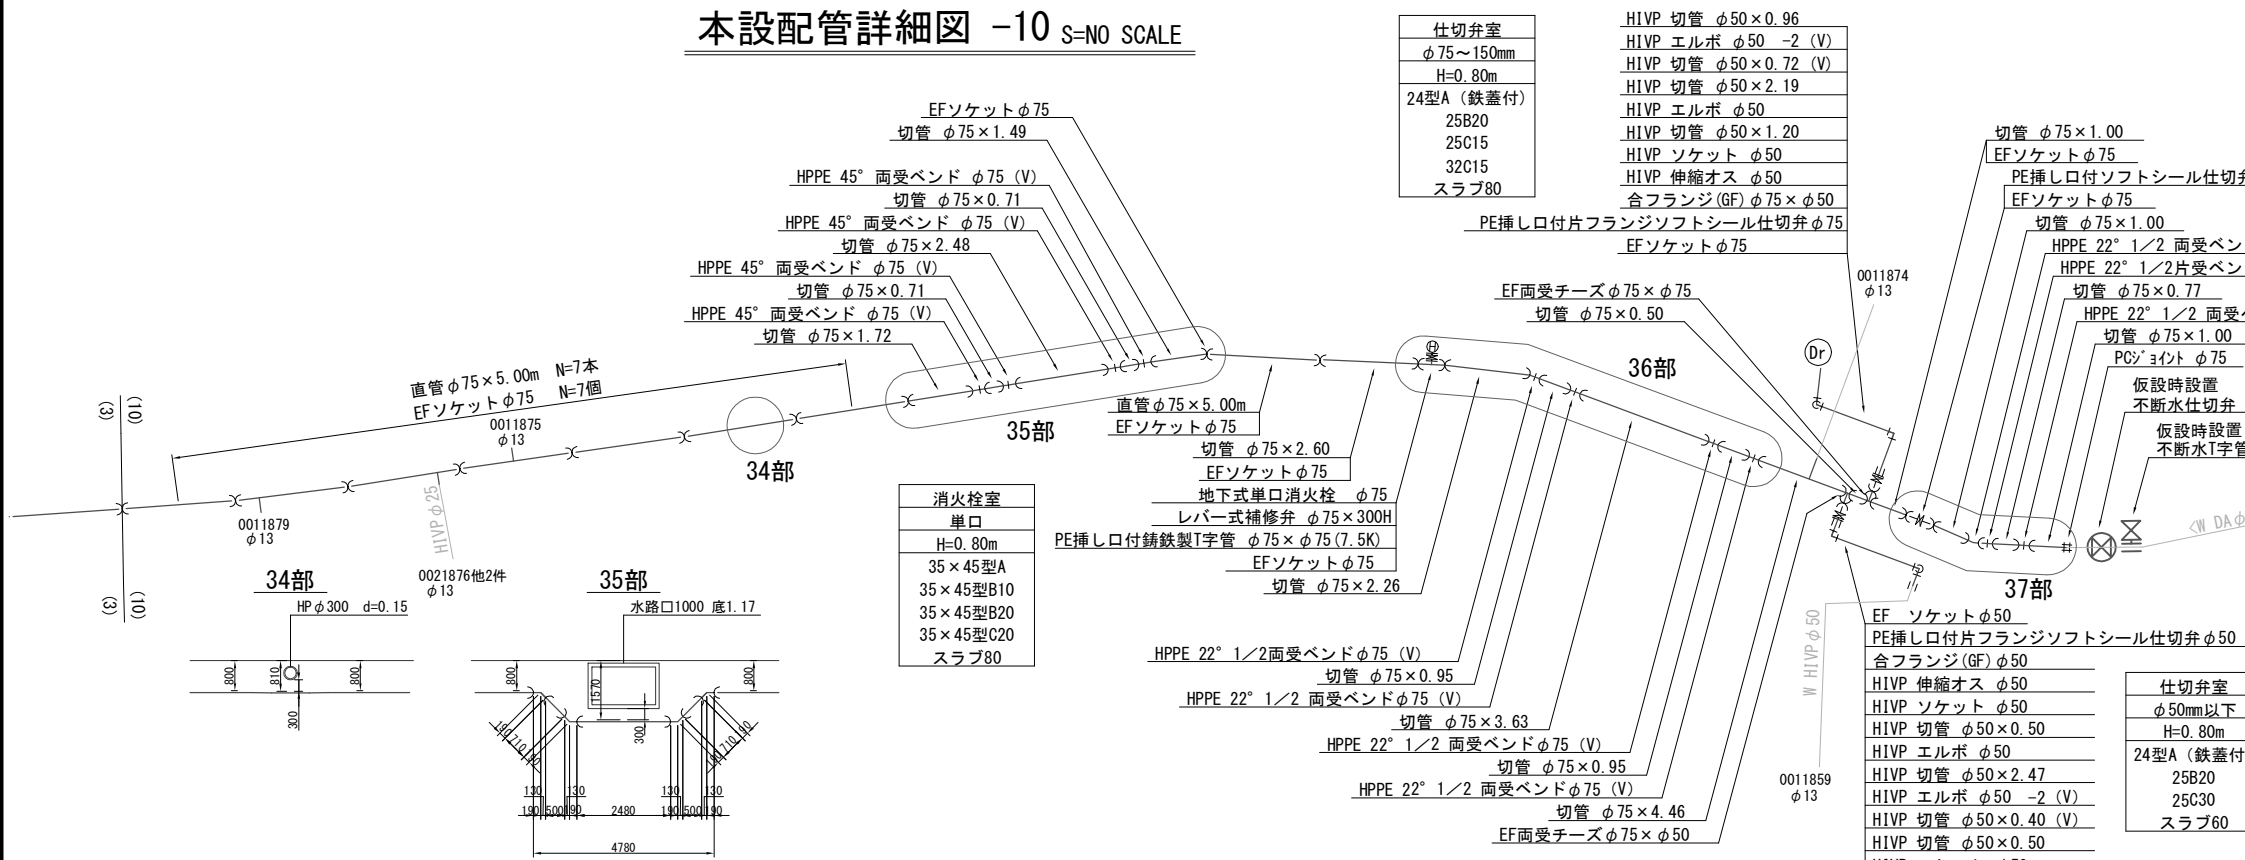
本設配管詳細図 -10 S=NO SCALE

| 仕切弁室 |
|---|
| $\phi$75～150mm |
| H=0.80m |
| 24型A（鉄蓋付） |
| 25B20 |
| 25C15 |
| 32C15 |
| スラブ80 |

HIVP 切管 $\phi$50×0.96
HIVP エルボ $\phi$50 -2 (V)
HIVP 切管 $\phi$50×0.72 (V)
HIVP 切管 $\phi$50×2.19
HIVP エルボ $\phi$50
HIVP 切管 $\phi$50×1.20
HIVP ソケット $\phi$50
HIVP 伸縮オス $\phi$50
合フランジ(GF) $\phi$75×$\phi$50
PE挿し口付片フランジソフトシール仕切弁 $\phi$75
EFソケット $\phi$75

切管 $\phi$75×1.00
EFソケット $\phi$75
PE挿し口付ソフトシール仕切弁
EFソケット $\phi$75
切管 $\phi$75×1.00
HPPE 22° 1／2 両受ベン
HPPE 22° 1／2片受ベン
切管 $\phi$75×0.77
HPPE 22° 1／2 両受
切管 $\phi$75×1.00
PCジョイント $\phi$75
仮設時設置
不断水仕切弁
仮設時設置
不断水T字管

EFソケット $\phi$75
切管 $\phi$75×1.49
HPPE 45° 両受ベンド $\phi$75 (V)
切管 $\phi$75×0.71
HPPE 45° 両受ベンド $\phi$75 (V)
切管 $\phi$75×2.48
HPPE 45° 両受ベンド $\phi$75 (V)
切管 $\phi$75×0.71
HPPE 45° 両受ベンド $\phi$75 (V)
切管 $\phi$75×1.72

EF両受チーズ $\phi$75×$\phi$75
切管 $\phi$75×0.50
0011874
$\phi$13
Dr
36部

直管 $\phi$75×5.00m N=7本
EFソケット $\phi$75 N=7個
0011875
$\phi$13
35部
34部
直管 $\phi$75×5.00m
EFソケット $\phi$75
切管 $\phi$75×2.60
EFソケット $\phi$75
地下式単口消火栓 $\phi$75
レバー式補修弁 $\phi$75×300H
PE挿し口付鋳鉄製T字管 $\phi$75×$\phi$75(7.5K)
EFソケット $\phi$75
切管 $\phi$75×2.26

(3) (10)
(3) (10)
0011879
$\phi$13
HIVP $\phi$25
0021876他2件
$\phi$13

| 消火栓室 |
|---|
| 単口 |
| H=0.80m |
| 35×45型A |
| 35×45型B10 |
| 35×45型B20 |
| 35×45型C20 |
| スラブ80 |

34部
HP $\phi$300 d=0.15
800 810 800 300

35部
水路口1000 底1.17
800 800 1570 300
130 130 130 130
190 500 190 2480 190 500 190
4780

HPPE 22° 1／2両受ベンド $\phi$75 (V)
切管 $\phi$75×0.95
HPPE 22° 1／2 両受ベンド $\phi$75 (V)
切管 $\phi$75×3.63
HPPE 22° 1／2 両受ベンド $\phi$75 (V)
切管 $\phi$75×0.95
HPPE 22° 1／2 両受ベンド $\phi$75 (V)
切管 $\phi$75×4.46
EF両受チーズ $\phi$75×$\phi$50

37部
<W DA$\phi$
W HIVP $\phi$50
0011859
$\phi$13

EF ソケット $\phi$50
PE挿し口付片フランジソフトシール仕切弁 $\phi$50
合フランジ(GF) $\phi$50
HIVP 伸縮オス $\phi$50
HIVP ソケット $\phi$50
HIVP 切管 $\phi$50×0.50
HIVP エルボ $\phi$50
HIVP 切管 $\phi$50×2.47
HIVP エルボ $\phi$50 -2 (V)
HIVP 切管 $\phi$50×0.40 (V)
HIVP 切管 $\phi$50×0.50

| 仕切弁室 |
|---|
| $\phi$50mm以下 |
| H=0.80m |
| 24型A（鉄蓋付 |
| 25B20 |
| 25C30 |
| スラブ60 |